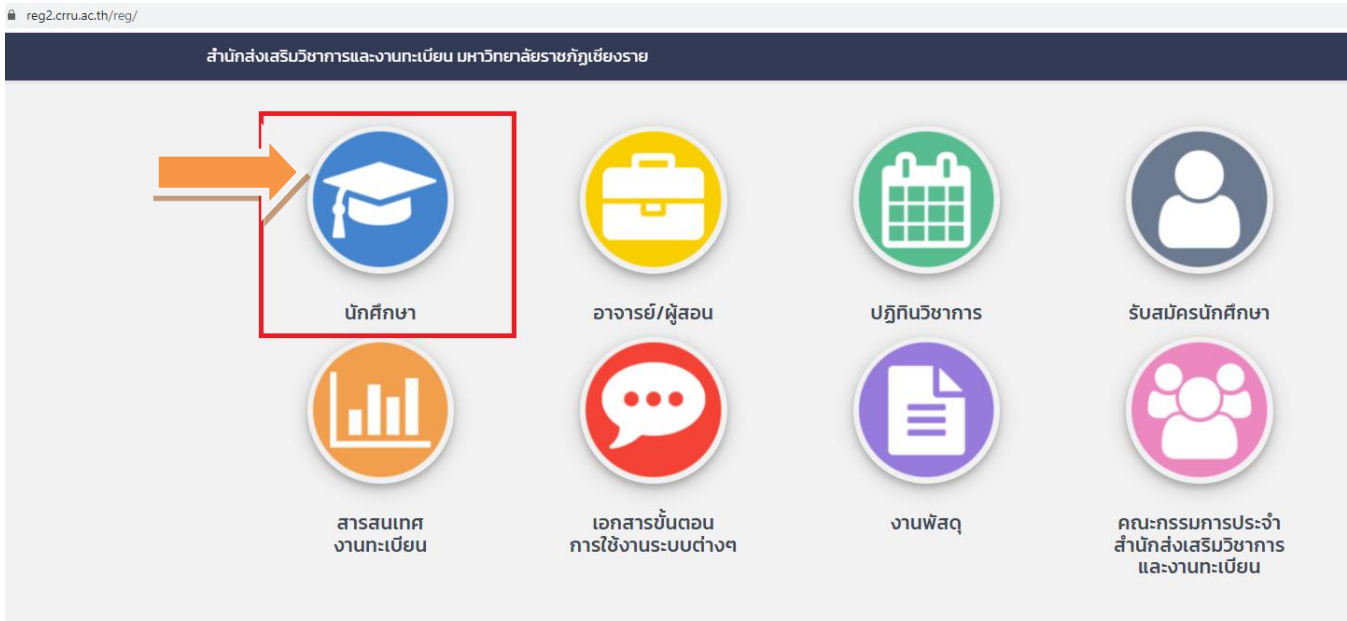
reg2.crru.ac.th/reg/

สำนักส่งเสริมวิชาการและงานทะเบียน มหาวิทยาลัยราชภัฏเชียงราย

นักศึกษา

อาจารย์/ผู้สอน

ปฏิทินวิชาการ

รับสมัครนักศึกษา

สารสนเทศ
งานทะเบียน

เอกสารขั้นตอน
การใช้งานระบบต่างๆ

งานพัสดุ

คณะกรรมการประจำ
สำนักส่งเสริมวิชาการ
และงานทะเบียน